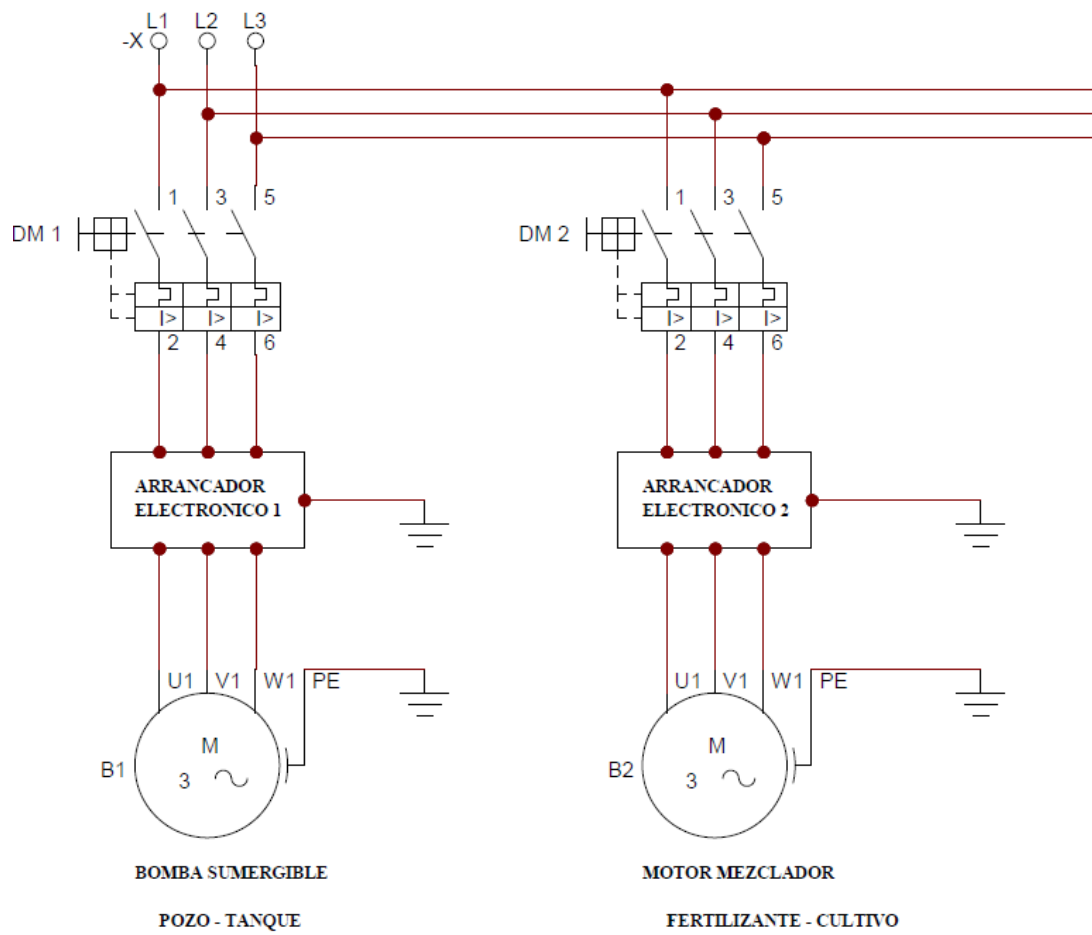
L1 L2 L3
-X

1 3 5
DM 1
I> I> I>
2 4 6

ARRANCADOR ELECTRONICO 1

U1 V1 W1 PE
M
B1
3 ~

BOMBA SUMERGIBLE

POZO - TANQUE

1 3 5
DM 2
I> I> I>
2 4 6

ARRANCADOR ELECTRONICO 2

U1 V1 W1 PE
M
B2
3 ~

MOTOR MEZCLADOR

FERTILIZANTE - CULTIVO